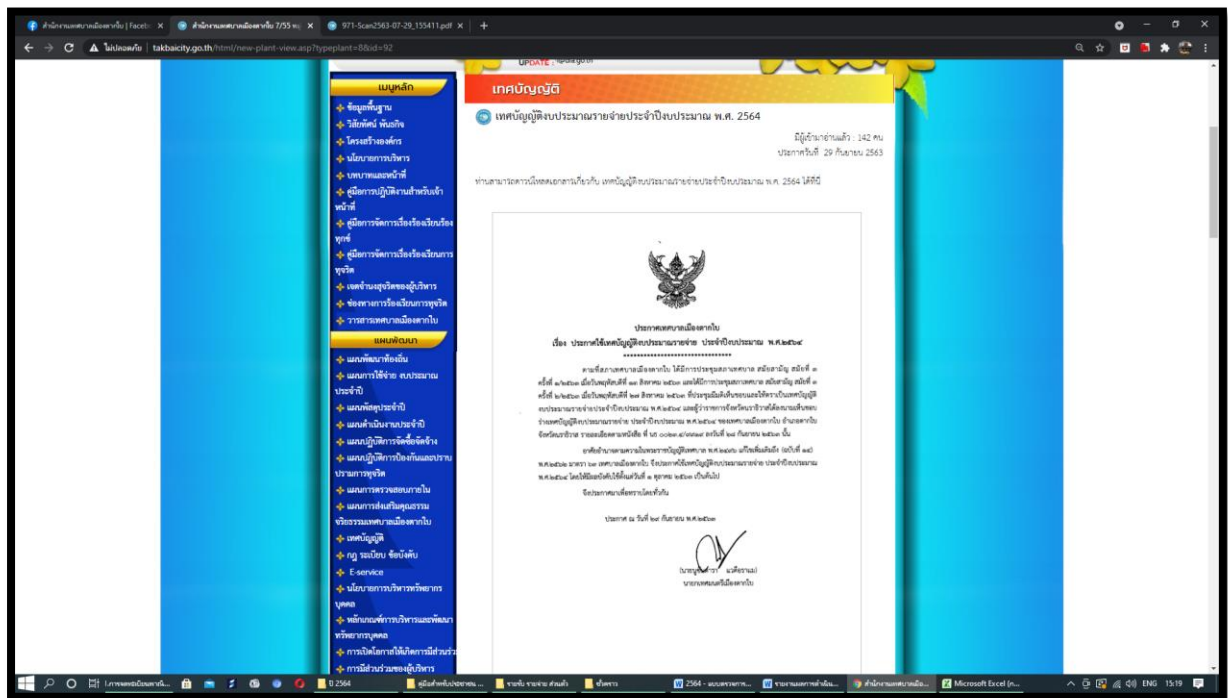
สำนักงานเทศบาลเมืองตากใบ | Faceb × สำนักงานเทศบาลเมืองตากใบ 7/55 × 971-Scan2563-07-29_155411.pdf × +

ไม่ปลอดภัย | takbaicity.go.th/html/new-plant-view.asp?typeplant=8&id=92

เมนูหลัก
ข้อมูลพื้นฐาน
วิสัยทัศน์ พันธกิจ
โครงสร้างองค์กร
นโยบายการบริหาร
บทบาทและหน้าที่
คู่มือการปฏิบัติงานสำหรับเจ้าหน้าที่
คู่มือการจัดการเรื่องร้องเรียนร้องทุกข์
คู่มือการจัดการเรื่องร้องเรียนการทุจริต
เจตจำนงสุจริตของผู้บริหาร
ช่องทางการร้องเรียนการทุจริต
วารสารเทศบาลเมืองตากใบ

แผนพัฒนา
แผนพัฒนาท้องถิ่น
แผนการใช้จ่าย งบประมาณประจำปี
แผนพัสดุประจำปี
แผนดำเนินงานประจำปี
แผนปฏิบัติการจัดซื้อจัดจ้าง
แผนปฏิบัติการป้องกันและปราบปรามการทุจริต
แผนการตรวจสอบภายใน
แผนการส่งเสริมคุณธรรมจริยธรรมเทศบาลเมืองตากใบ
เทศบัญญัติ
กฎ ระเบียบ ข้อบังคับ
E-service
นโยบายการบริหารทรัพยากรบุคคล
หลักเกณฑ์การบริหารและพัฒนาทรัพยากรบุคคล
การเปิดโอกาสให้เกิดการมีส่วนร่วม
การมีส่วนร่วมของผู้บริหาร

เทศบัญญัติ

เทศบัญญัติงบประมาณรายจ่ายประจำปีงบประมาณ พ.ศ. 2564

มีผู้เข้ามาอ่านแล้ว : 142 คน
ประกาศวันที่ 29 กันยายน 2563

ท่านสามารถดาวน์โหลดเอกสารเกี่ยวกับ เทศบัญญัติงบประมาณรายจ่ายประจำปีงบประมาณ พ.ศ. 2564 ได้ที่นี่

ประกาศเทศบาลเมืองตากใบ
เรื่อง ประกาศใช้เทศบัญญัติงบประมาณรายจ่าย ประจำปีงบประมาณ พ.ศ.๒๕๖๔

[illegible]

ประกาศ ณ วันที่ ๒๙ กันยายน พ.ศ.๒๕๖๓

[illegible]
นายกเทศมนตรีเมืองตากใบ

ENG 15:19